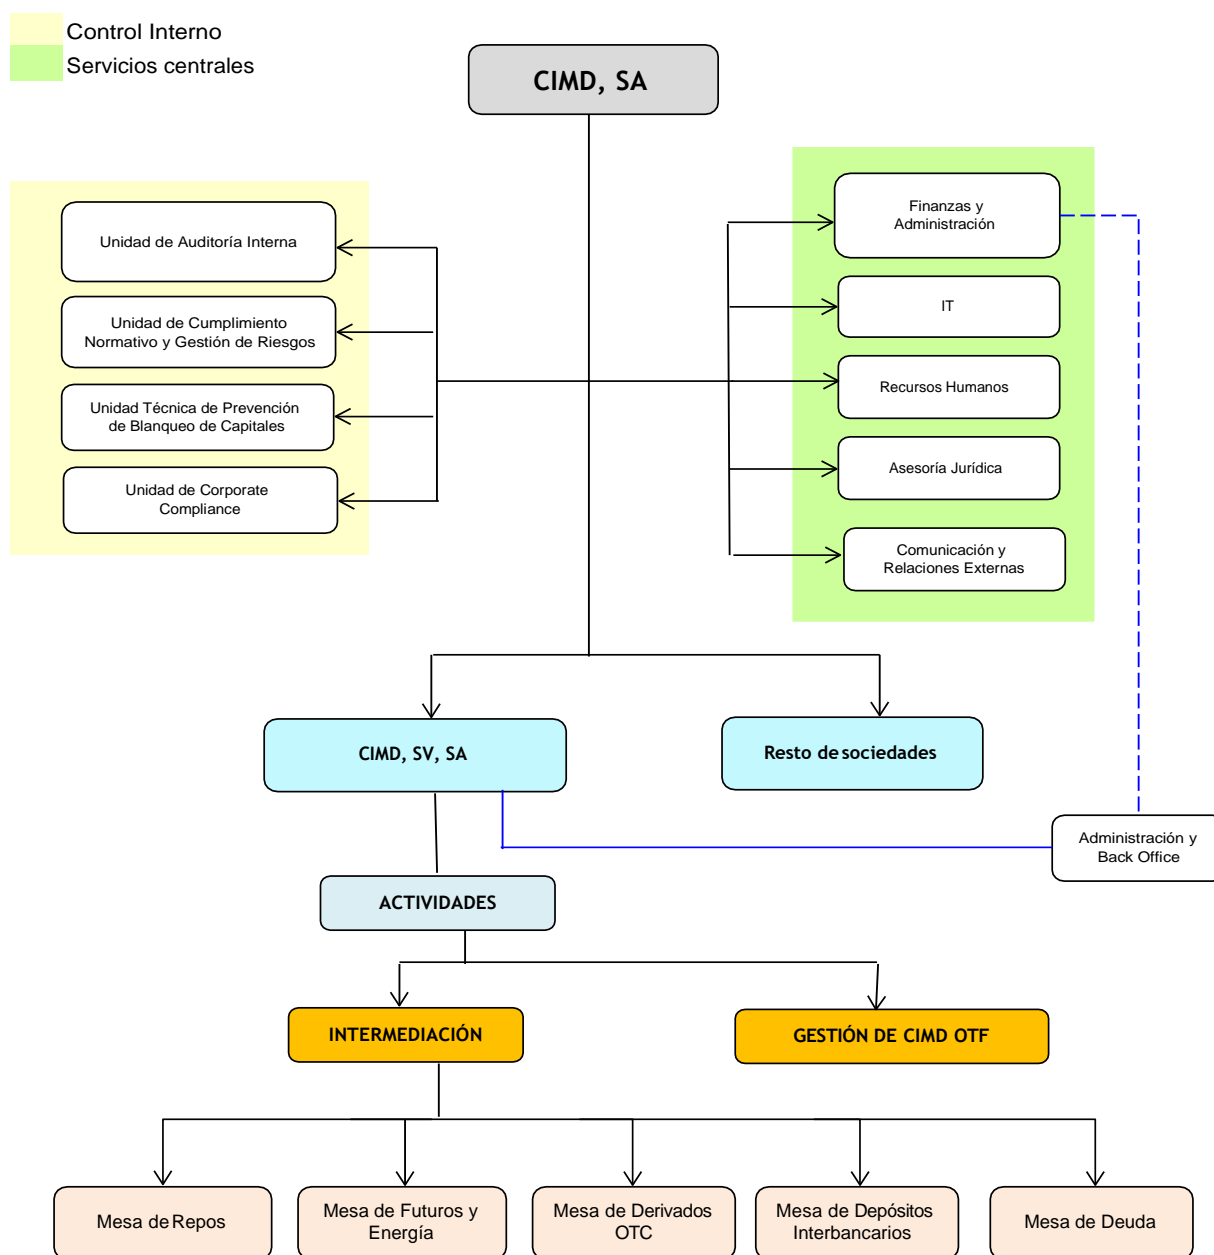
Control Interno
Servicios centrales

CIMD, SA

Unidad de Auditoría Interna

Unidad de Cumplimiento Normativo y Gestión de Riesgos

Unidad Técnica de Prevención de Blanqueo de Capitales

Unidad de Corporate Compliance

Finanzas y Administración

IT

Recursos Humanos

Asesoría Jurídica

Comunicación y Relaciones Externas

CIMD, SV, SA

Resto de sociedades

Administración y Back Office

ACTIVIDADES

INTERMEDIACIÓN

GESTIÓN DE CIMD OTF

Mesa de Repos

Mesa de Futuros y Energía

Mesa de Derivados OTC

Mesa de Depósitos Interbancarios

Mesa de Deuda